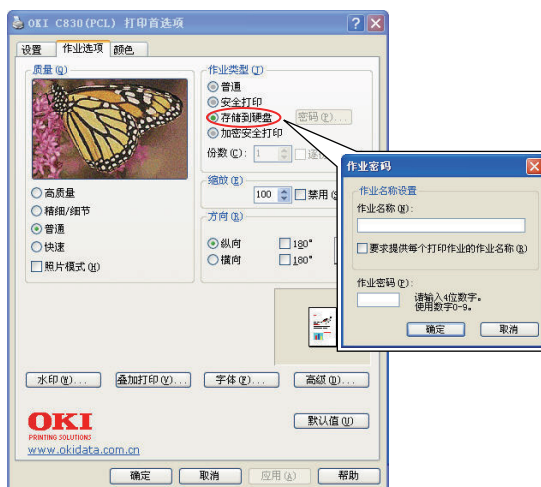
OKI C830(PCL) 打印首选项

设置 作业选项 颜色

质量(Q)

高质量
精细/细节
普通
快速
照片模式(H)

作业类型(T)
普通
安全打印
存储到硬盘
加密安全打印
密码(P)...
份数(C): 1

缩放(Z)
100 禁用

方向(R)
纵向 180°
横向 180°

水印(W)... 叠加打印(V)... 字体(F)... 高级(D)...

OKI
PRINTING SOLUTIONS
www.okidata.com.cn

默认值(U)

确定 取消 应用(A) 帮助

作业密码

作业名称设置
作业名称(N):

要求提供每个打印作业的作业名称(R)

作业密码(P):
请输入4位数字。
使用数字0-9。

确定 取消